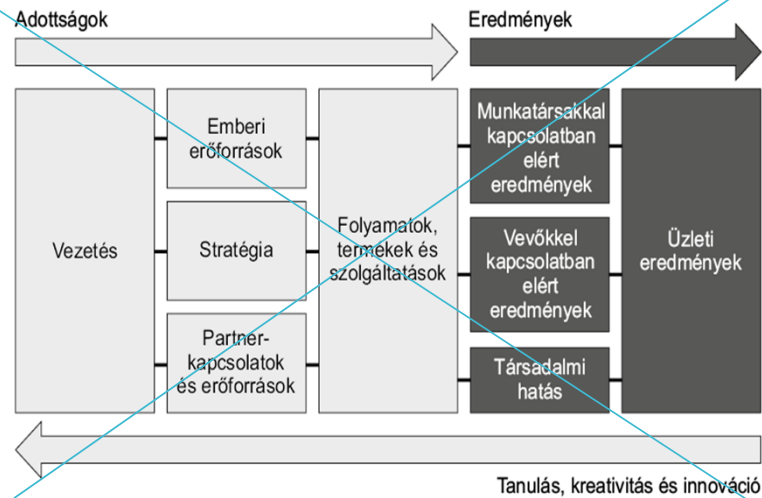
Adottságok

Eredmények

Vezetés

Emberi erőforrások

Stratégia

Partnerkapcsolatok és erőforrások

Folyamatok, termekek és szolgáltatások

Munkatársakkal kapcsolatban elért eredmények

Vevőkkel kapcsolatban elért eredmények

Társadalmi hatás

Üzleti eredmények

Tanulás, kreativitás és innováció